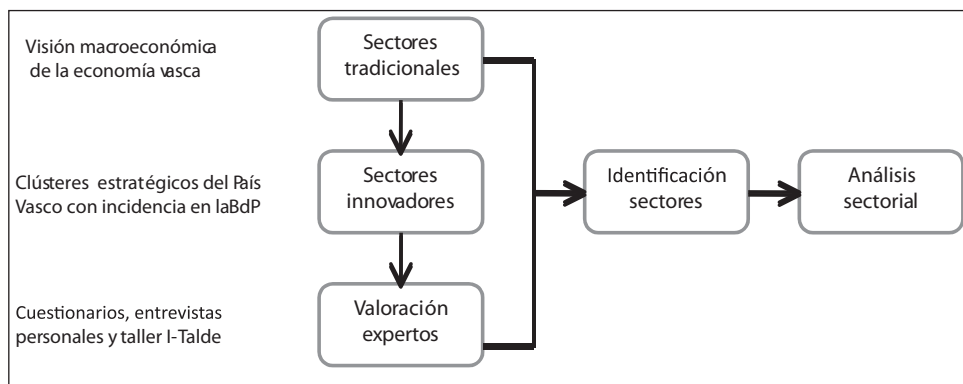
Visión macroeconómica de la economía vasca

Sectores tradicionales

Clústeres estratégicos del País Vasco con incidencia en laBdP

Sectores innovadores

Identificación sectores

Análisis sectorial

Cuestionarios, entrevistas personales y taller I-Talde

Valoración expertos